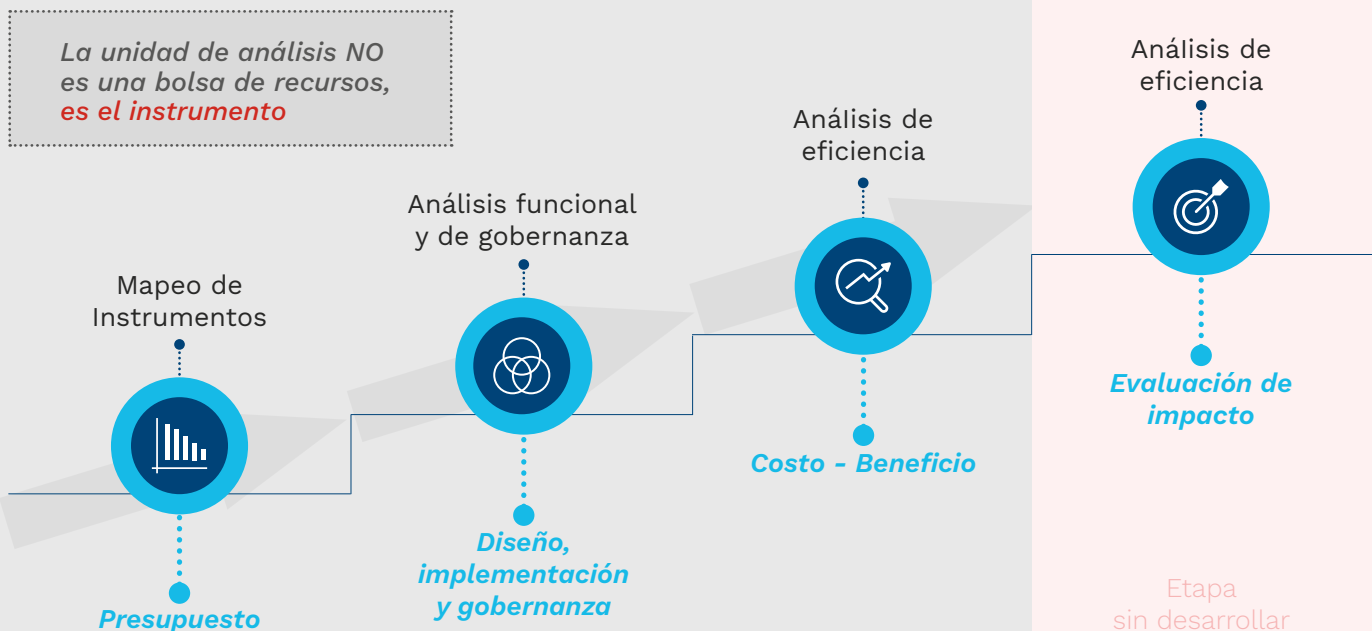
La unidad de análisis NO es una bolsa de recursos, es el instrumento

Mapeo de Instrumentos

Presupuesto

Análisis funcional y de gobernanza

Diseño, implementación y gobernanza

Análisis de eficiencia

Costo - Beneficio

Análisis de eficiencia

Evaluación de impacto

Etapa sin desarrollar